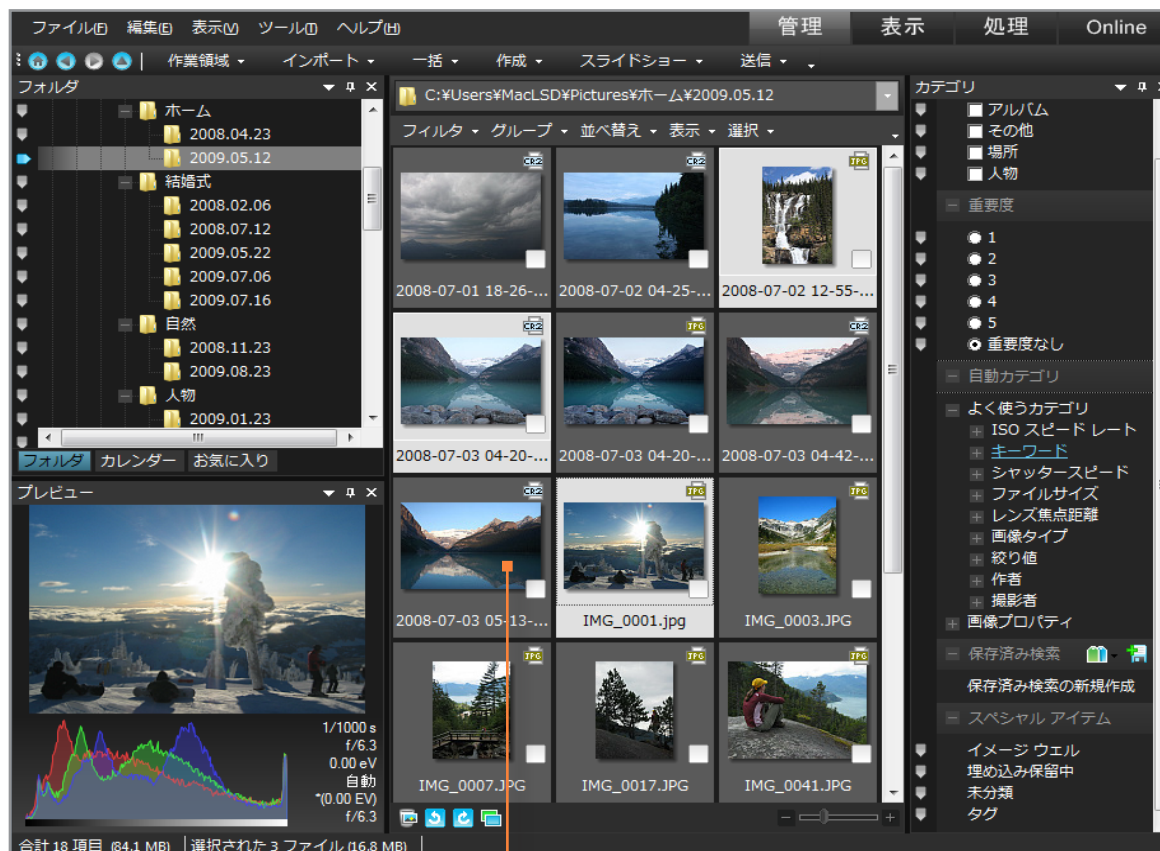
ファイル(F) 編集(E) 表示(V) ツール(T) ヘルプ(H)

管理 表示 処理 Online

作業領域 ▾ インポート ▾ 一括 ▾ 作成 ▾ スライドショー ▾ 送信 ▾

フォルダ

ホーム
2008.04.23
2009.05.12
結婚式
2008.02.06
2008.07.12
2009.05.22
2009.07.06
2009.07.16
自然
2008.11.23
2009.08.23
人物
2009.01.23

フォルダ カレンダー お気に入り

プレビュー

1/1000 s
f/6.3
0.00 eV
自動
*(0.00 EV)
f/6.3

C:¥Users¥MacLSD¥Pictures¥ホーム¥2009.05.12

フィルタ ▾ グループ ▾ 並べ替え ▾ 表示 ▾ 選択 ▾

| CR2 | CR2 | JPG |
|---|---|---|
| 2008-07-01 18-26-... | 2008-07-02 04-25-... | 2008-07-02 12-55-... |
| 2008-07-03 04-20-... | 2008-07-03 04-20-... | 2008-07-03 04-42-... |
| 2008-07-03 05-13-... | IMG_0001.jpg | IMG_0003.JPG |
| IMG_0007.JPG | IMG_0017.JPG | IMG_0041.JPG |

カテゴリ

アルバム
その他
場所
人物

重要度
1
2
3
4
5
重要度なし

自動カテゴリ

よく使うカテゴリ
ISO スピード レート
キーワード
シャッタースピード
ファイルサイズ
レンズ焦点距離
画像タイプ
絞り値
作者
撮影者
画像プロパティ

保存済み検索
保存済み検索の新規作成

スペシャル アイテム
イメージ ウェル
埋め込み保留中
未分類
タグ

合計 18 項目 (84.1 MB) 選択された 3 ファイル (16.8 MB)